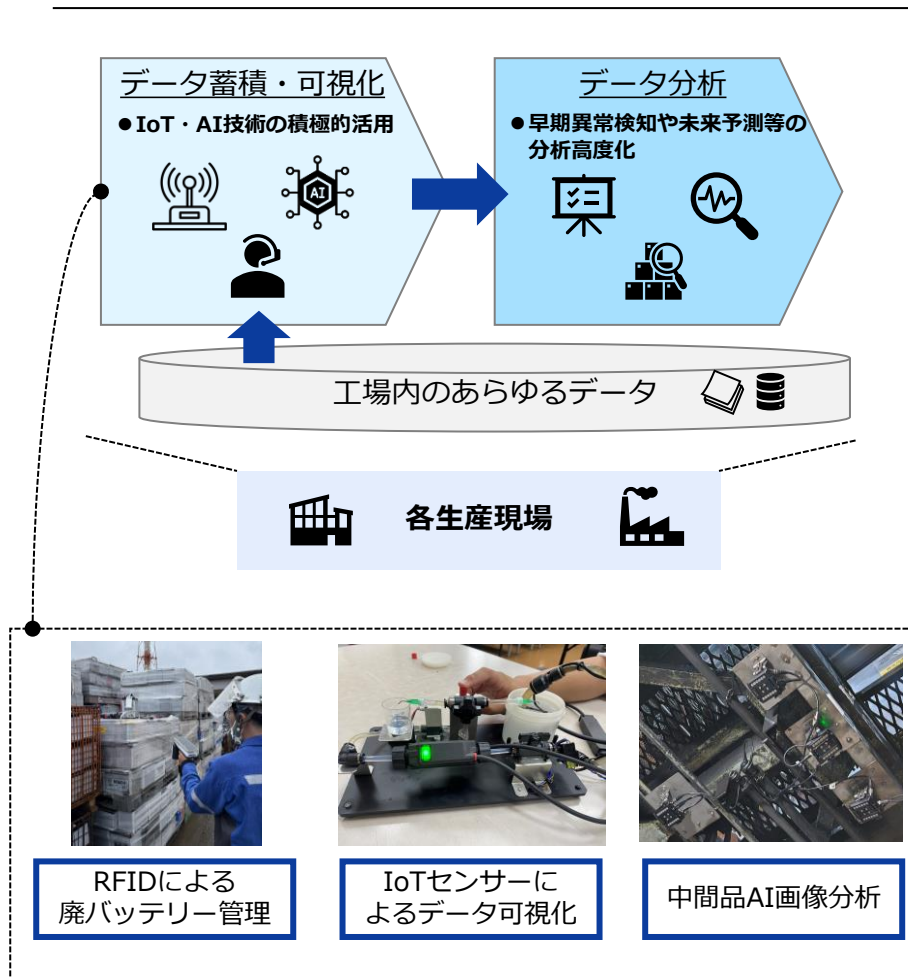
データ蓄積・可視化

●IoT・AI技術の積極的活用

AI

データ分析

●早期異常検知や未来予測等の分析高度化

工場内のあらゆるデータ

各生産現場

RFIDによる廃バッテリー管理

IoTセンサーによるデータ可視化

中間品AI画像分析